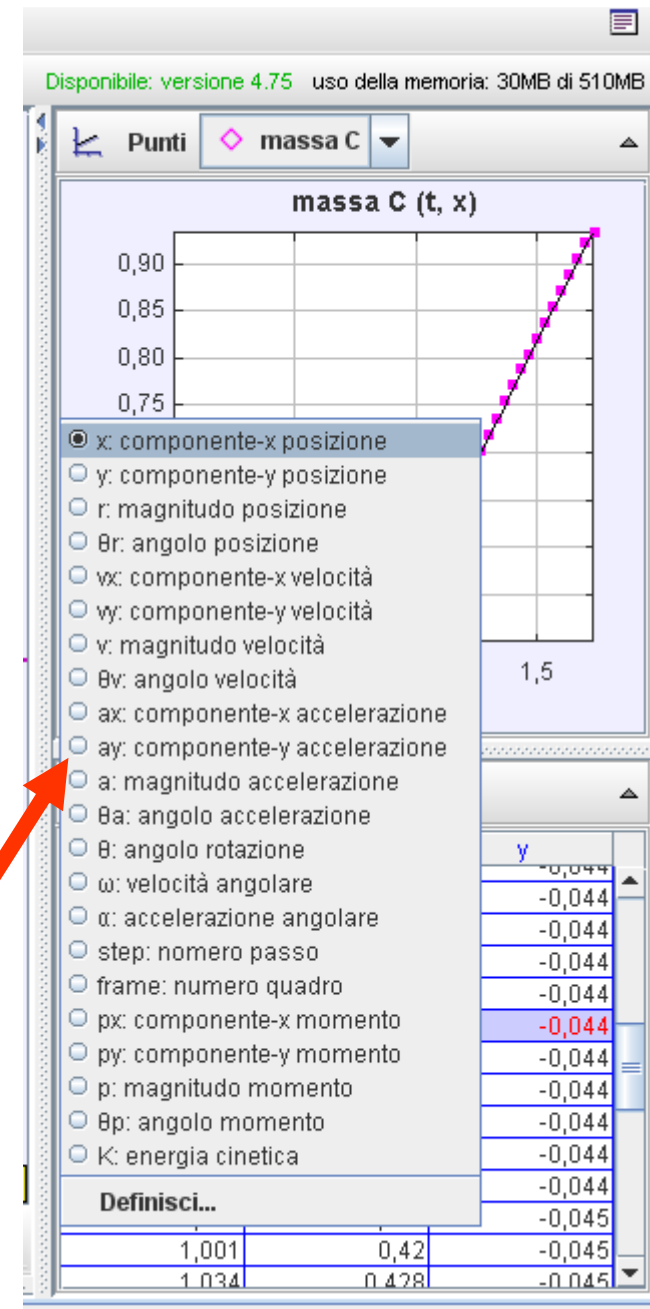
Disponibile: versione 4.75 uso della memoria: 30MB di 510MB

Punti massa C

massa C (t, x)

0,90
0,85
0,80
0,75

1,5

x: componente-x posizione
y: componente-y posizione
r: magnitudo posizione
θr: angolo posizione
vx: componente-x velocità
vy: componente-y velocità
v: magnitudo velocità
θv: angolo velocità
ax: componente-x accelerazione
ay: componente-y accelerazione
a: magnitudo accelerazione
θa: angolo accelerazione
θ: angolo rotazione
ω: velocità angolare
α: accelerazione angolare
step: nomero passo
frame: numero quadro
px: componente-x momento
py: componente-y momento
p: magnitudo momento
θp: angolo momento
K: energia cinetica
Definisci...

| | | y |
|---|---|---|
| | | -0,044 |
| | | -0,044 |
| | | -0,044 |
| | | -0,044 |
| | | -0,044 |
| | | -0,044 |
| | | -0,044 |
| | | -0,044 |
| | | -0,044 |
| | | -0,044 |
| | | -0,044 |
| | | -0,045 |
| 1,001 | 0,42 | -0,045 |
| 1,034 | 0,428 | -0,045 |